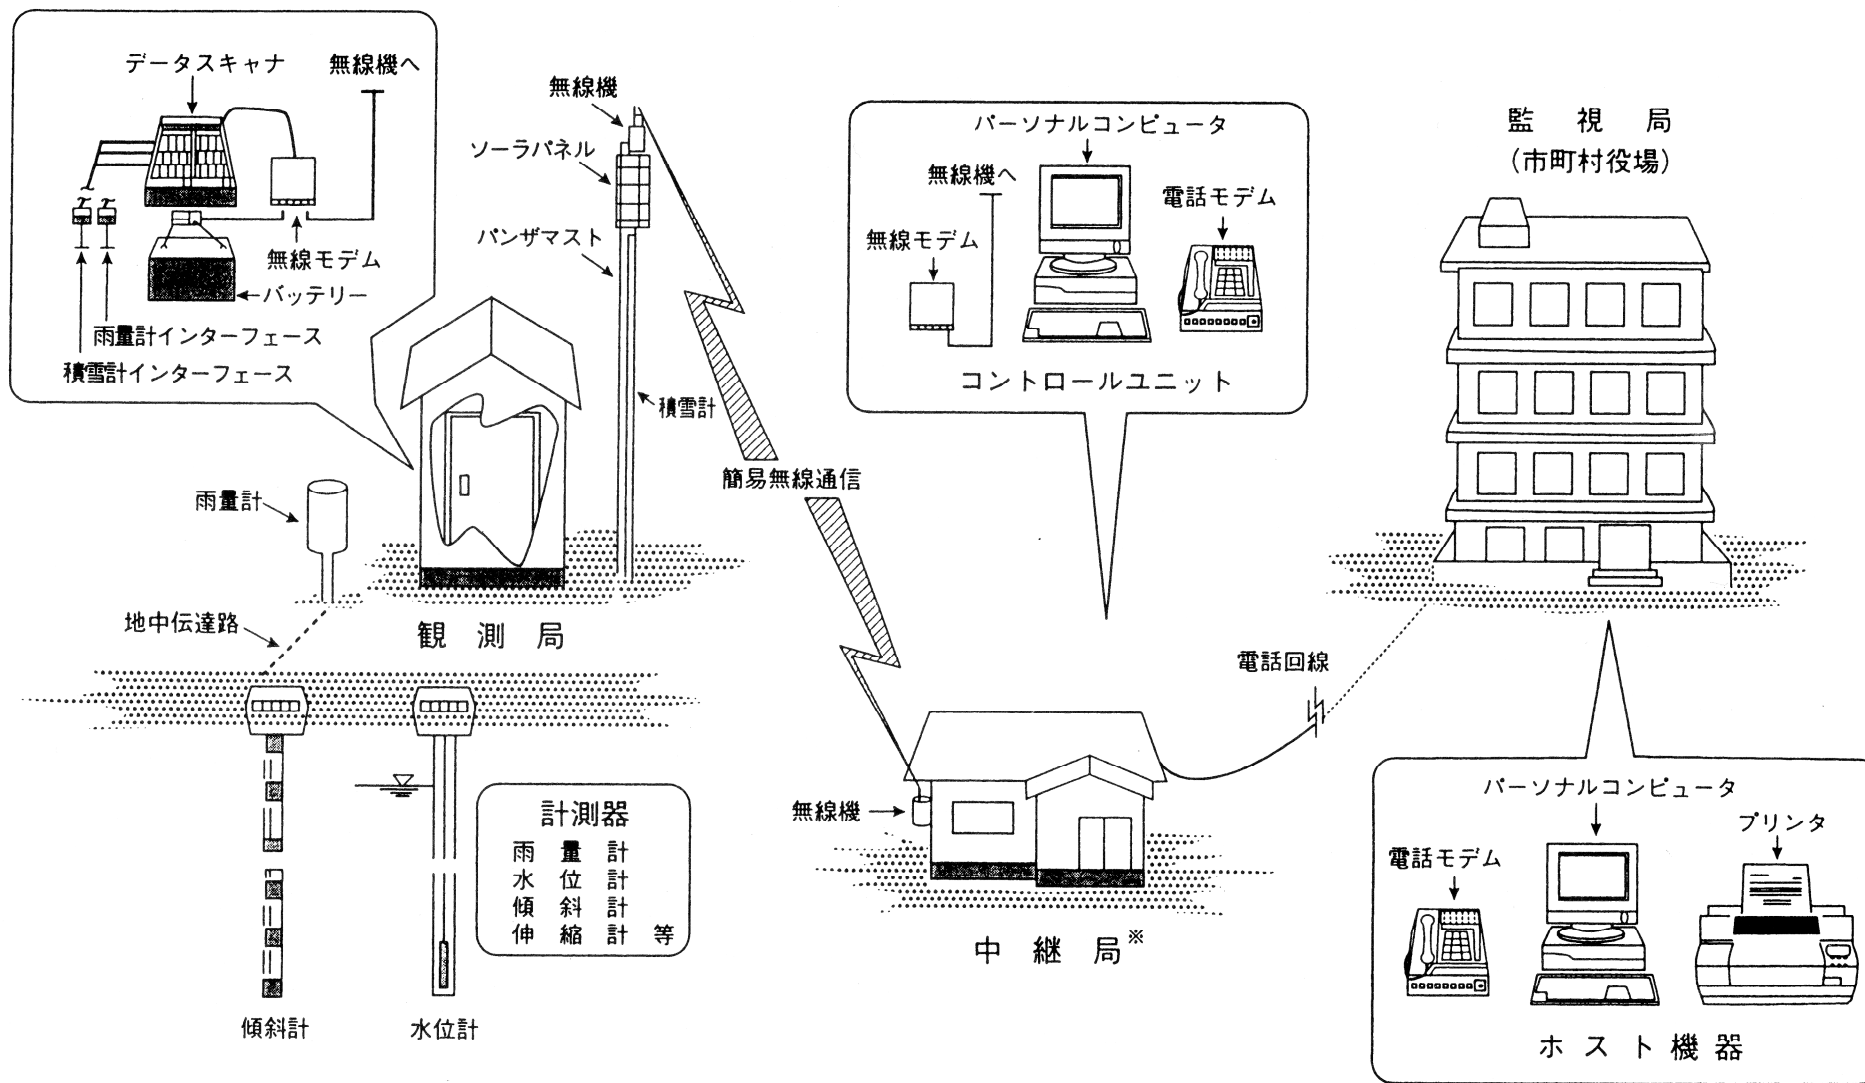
データスキャナ
無線機へ
無線モデム
バッテリー
雨量計インターフェース
積雪計インターフェース

無線機
ソーラパネル
パンザマスト
積雪計

雨量計
地中伝達路
観 測 局

計測器
雨 量 計
水 位 計
傾 斜 計
伸 縮 計 等

傾斜計
水位計

簡易無線通信

パーソナルコンピュータ
無線機へ
無線モデム
電話モデム
コントロールユニット

無線機
中 継 局※

電話回線

監 視 局
(市町村役場)

パーソナルコンピュータ
電話モデム
プリンタ
ホ ス ト 機 器